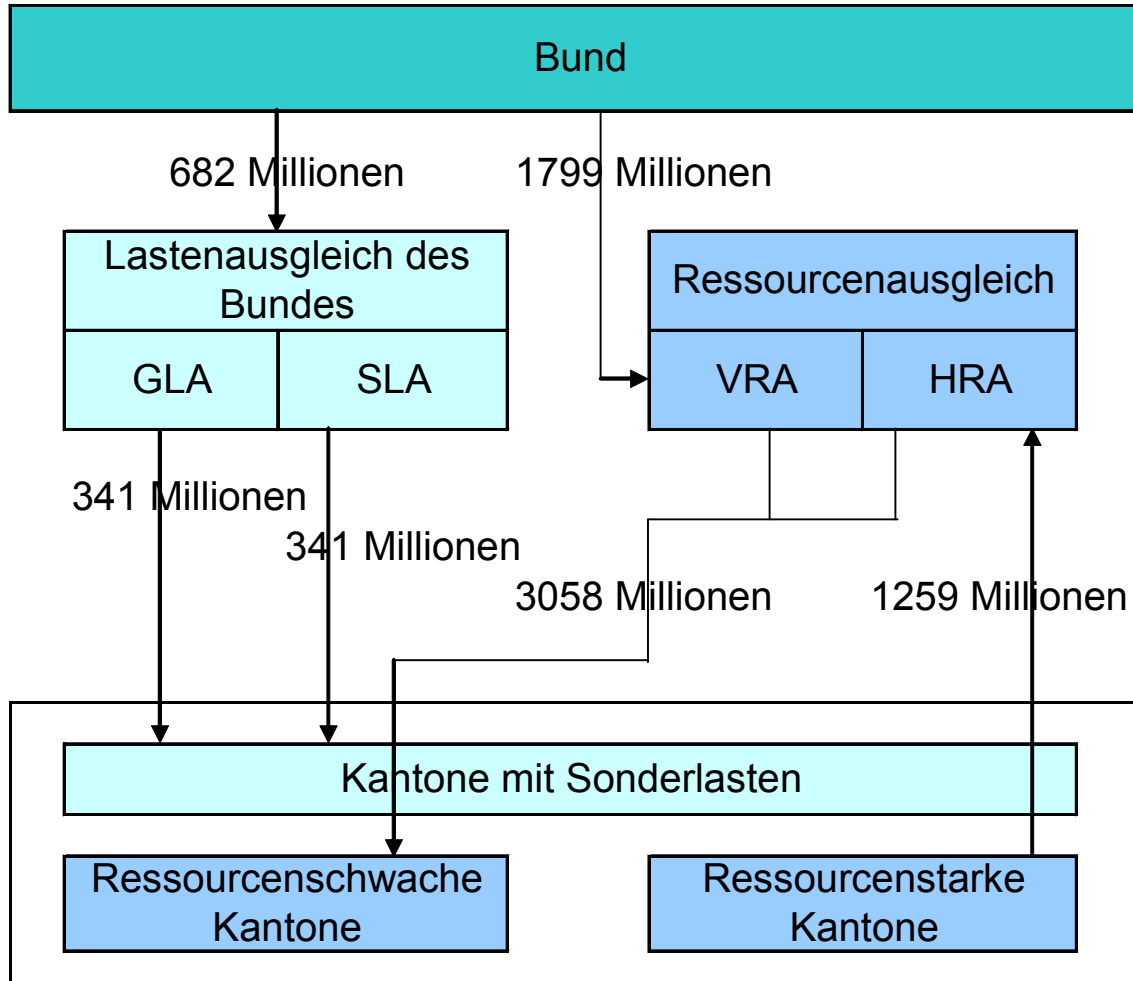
Bund

682 Millionen

1799 Millionen

Lastenausgleich des Bundes

GLA

SLA

Ressourcenausgleich

VRA

HRA

341 Millionen

341 Millionen

3058 Millionen

1259 Millionen

Kantone mit Sonderlasten

Ressourcenschwache Kantone

Ressourcenstarke Kantone